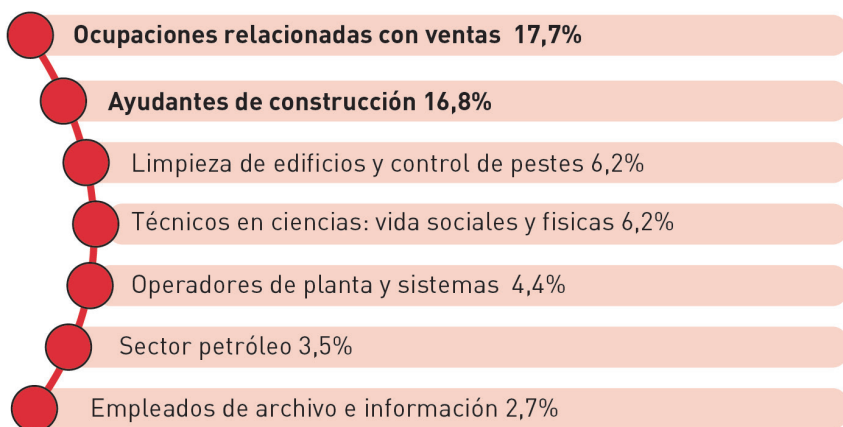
Ocupaciones relacionadas con ventas 17,7%

Ayudantes de construcción 16,8%

Limpieza de edificios y control de pestes 6,2%

Técnicos en ciencias: vida sociales y fisicas 6,2%

Operadores de planta y sistemas 4,4%

Sector petróleo 3,5%

Empleados de archivo e información 2,7%